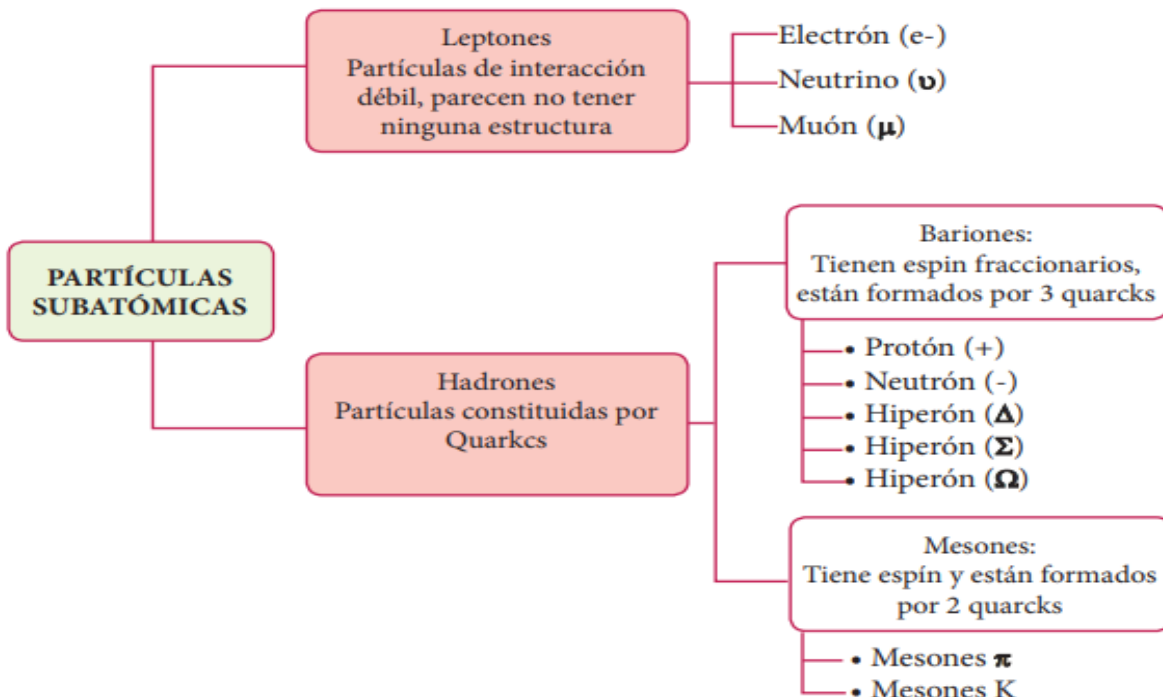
PARTÍCULAS SUBATÓMICAS

Leptones
Partículas de interacción débil, parecen no tener ninguna estructura

Electrón (e-)
Neutrino ($\upsilon$)
Muón ($\mu$)

Hadrones
Partículas constituidas por Quarkcs

Bariones:
Tienen espin fraccionarios, están formados por 3 quarcks

• Protón (+)
• Neutrón (-)
• Hiperón ($\Delta$)
• Hiperón ($\Sigma$)
• Hiperón ($\Omega$)

Mesones:
Tiene espín y están formados por 2 quarcks

• Mesones $\pi$
• Mesones K